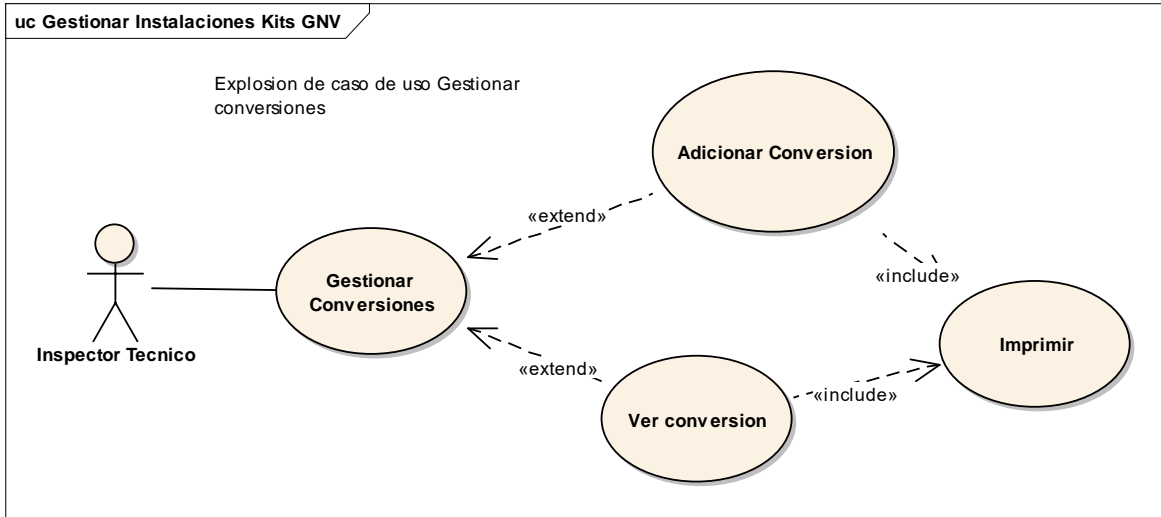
uc Gestionar Instalaciones Kits GNV

Explosion de caso de uso Gestionar conversiones

Adicionar Conversion

«extend»

Gestionar Conversiones

«include»

Inspector Tecnico

Imprimir

«extend»

Ver conversion

«include»